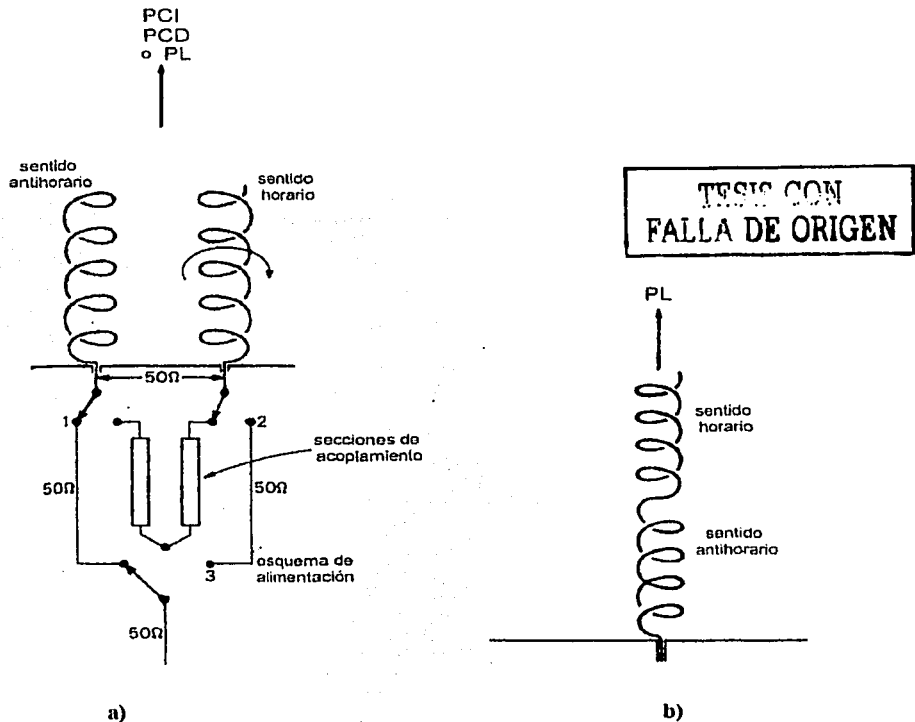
PCI
PCD
o PL

sentido antihorario

sentido horario

TESIS CON
FALLA DE ORIGEN

50Ω

1

2

secciones de acoplamiento

50Ω

50Ω

esquema de alimentación

3

50Ω

PL

sentido horario

sentido antihorario

a)

b)